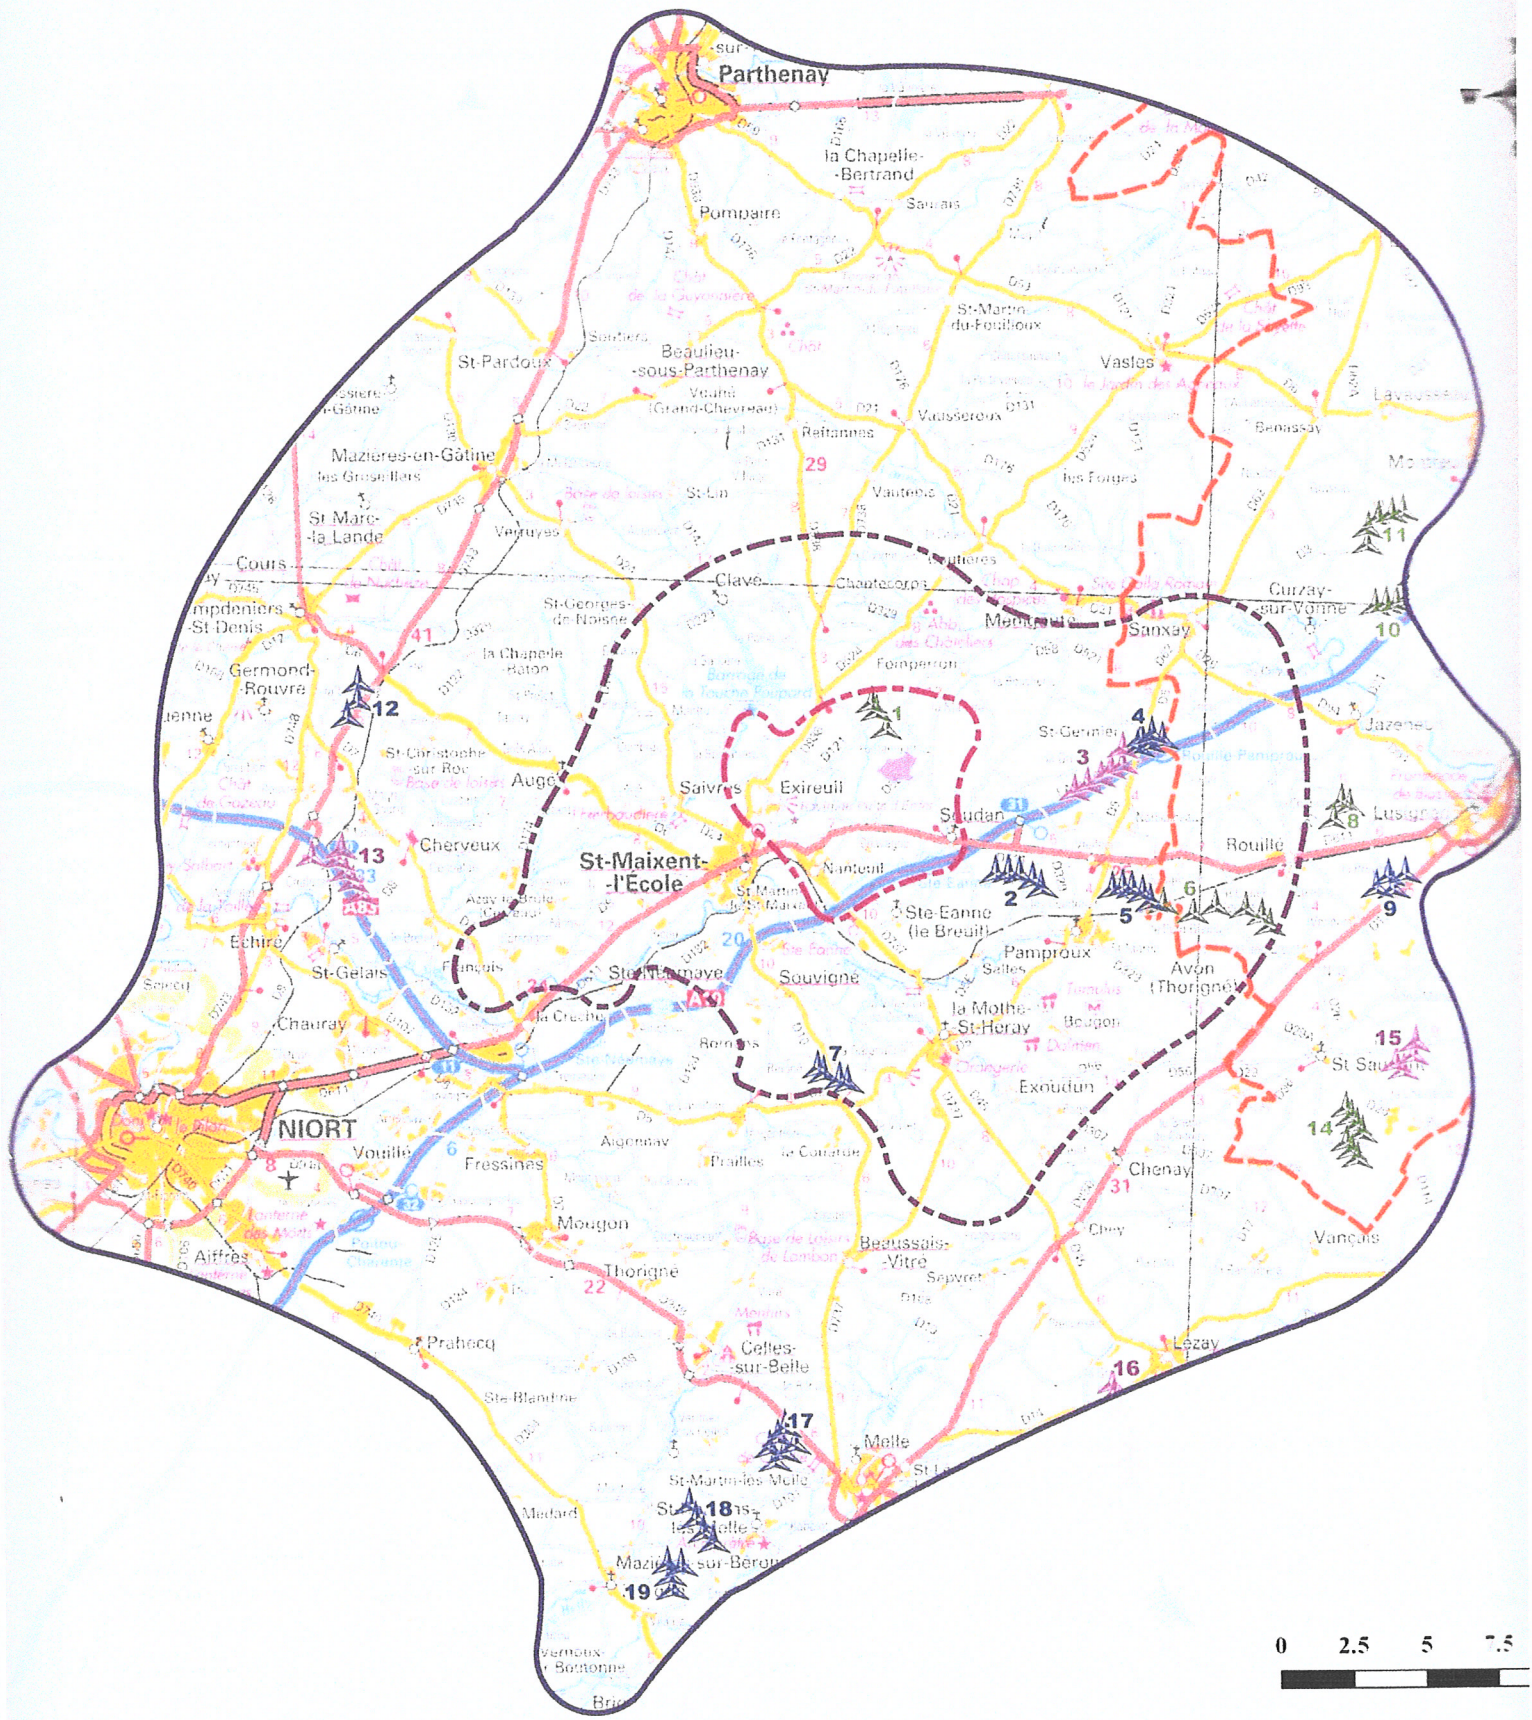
Parthenay
la Chapelle-Bertrand
Saurais
Pompaire
Beaulieu-sous-Parthenay
Vouhé (Grand-Chevreau)
St-Pardoux
Mazières-en-Gâtine
les Groseillers
St Marc-la-Lande
Verruyes
St-Lin
Reffannes
29
Vautebis
St-Martin-du-Fouilloux
Vasles
Vausseroux
les Forges
Benassay
Lavausseau
Cours
Champdeniers-St-Denis
Germond-Rouvre
Clavé
St-Georges-de-Noisné
la Chapelle-Bâton
41
12
Chantecorps
Coutières
Ménigoute
Sanxay
Curzay-sur-Vonne
10
11
Fomperron
1
4
3
St-Germier
Jazeneuil
Augé
Saivres
Exireuil
Soudan
Cherveux
St-Christophe-sur-Roc
13
St-Maixent-l'École
Nanteuil
2
5
6
Rouillé
8
Lusignan
9
Ste-Eanne (le Breuil)
Pamproux
Salles
Avon (Thorigné)
Échiré
St-Gelais
François
Ste-Néomaye
A10
Souvigné
la Mothe-St-Héray
Bougon
Chauray
la Crèche
Bernieu
7
Exoudun
15
St Sauvant
14
NIORT
Vouillé
Fressines
Aigonnay
Prailles
la Couarde
Chenay
31
Mougon
Thorigné
22
Beaussais-Vitré
Sepvret
Chey
Vançais
Aiffres
Prahecq
Celles-sur-Belle
Lezay
16
Ste-Blandine
17
Melle
St-Martin-lès-Melle
18
Mazières-sur-Béronne
19
Vernoux-Boutonne
Brie
Médard
0 2.5 5 7.5